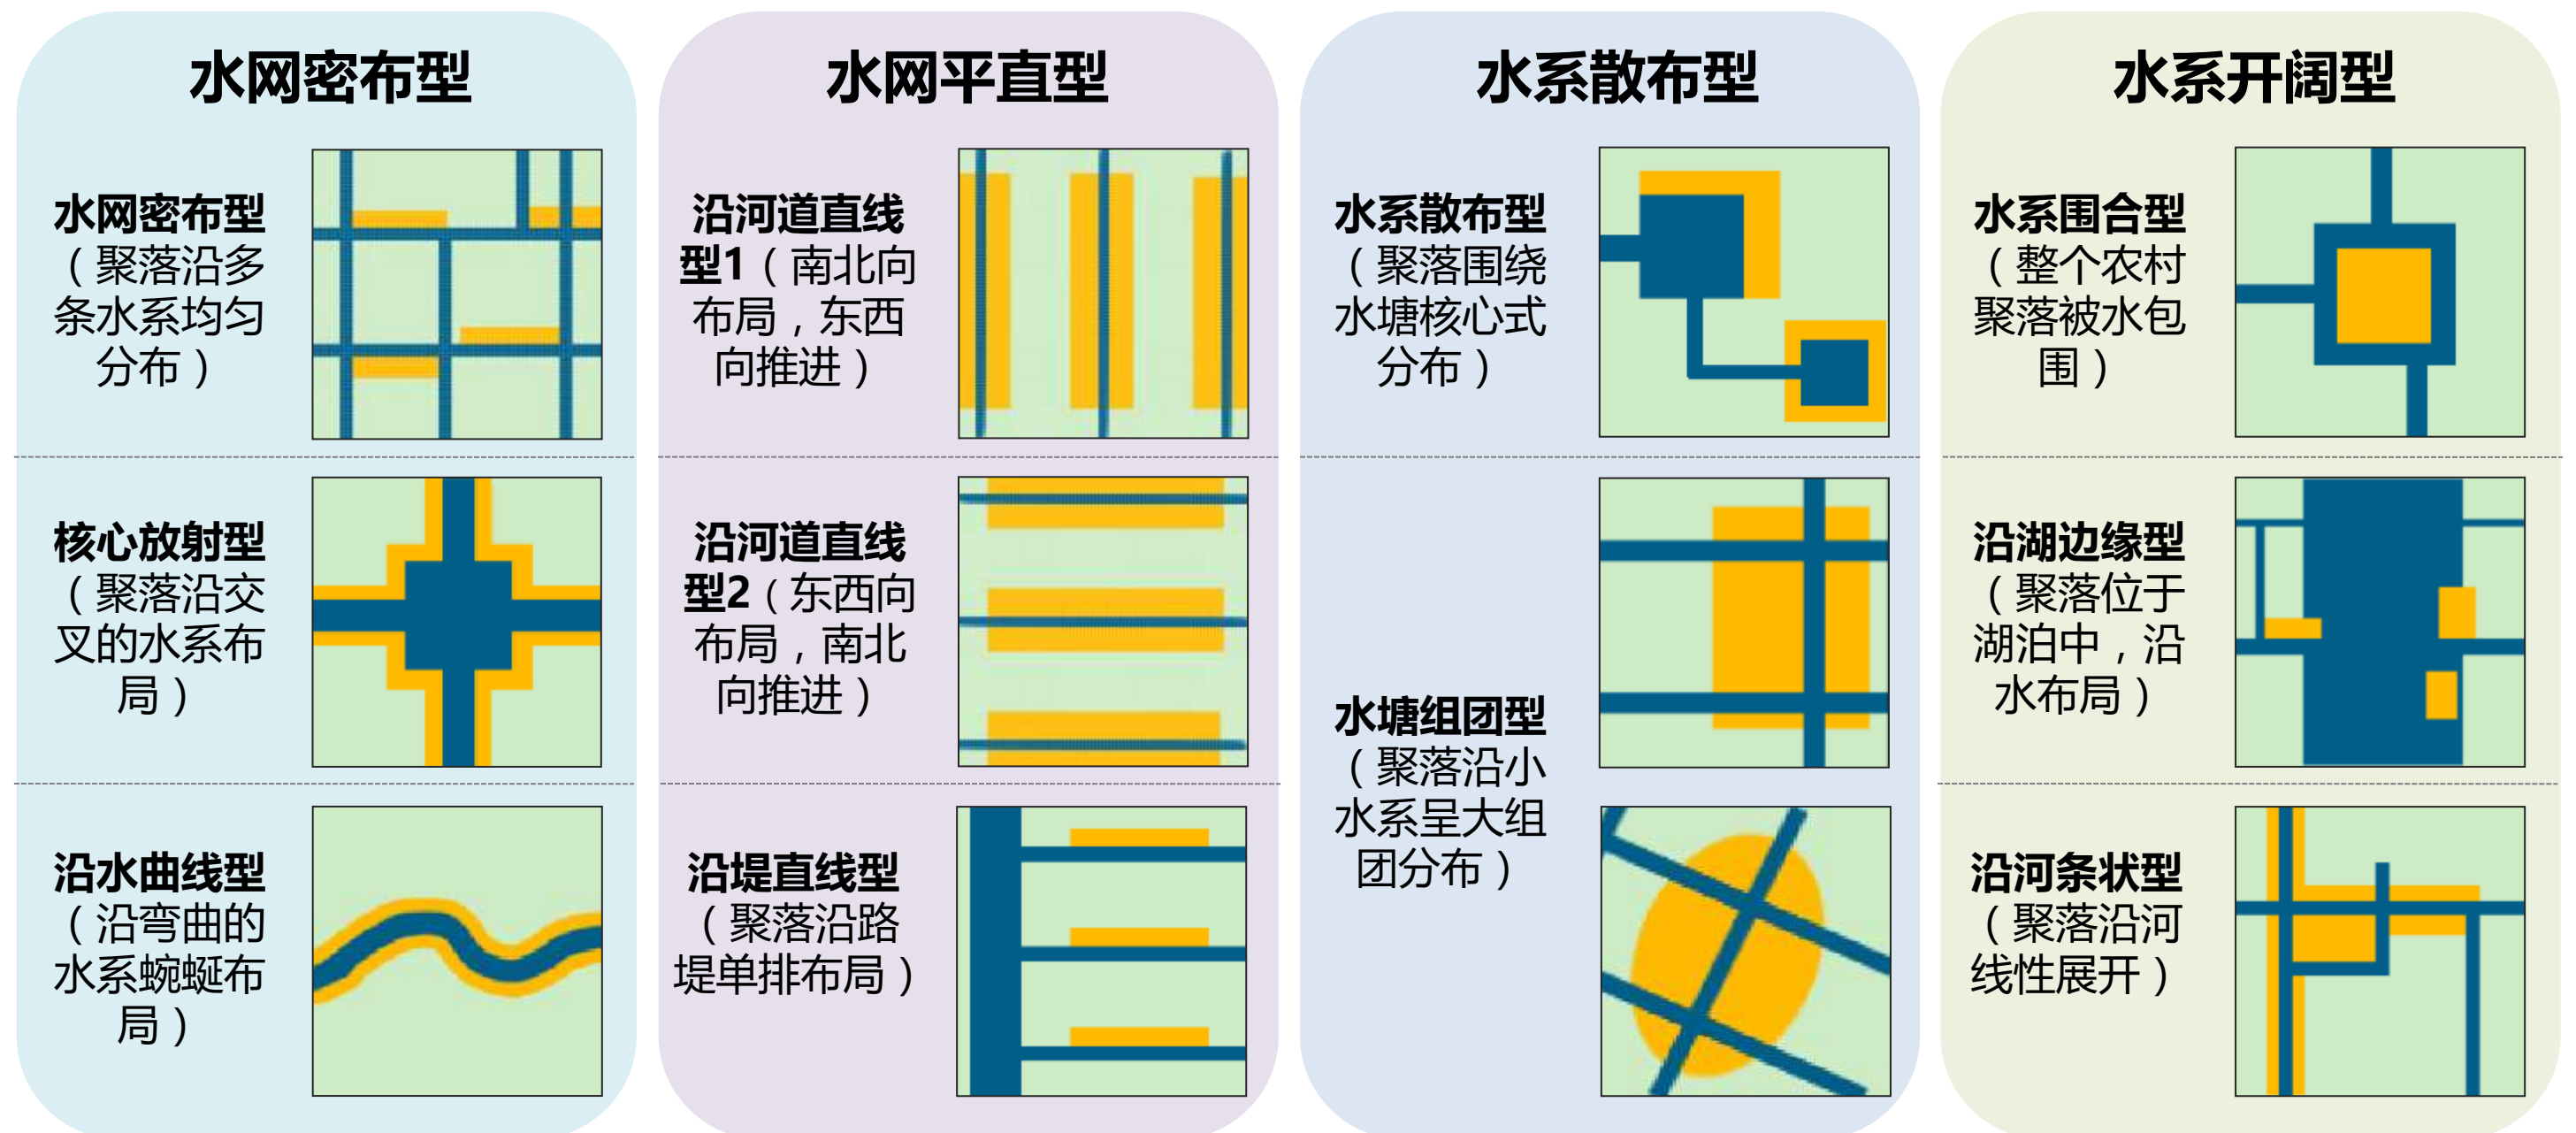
水网密布型

水网密布型（聚落沿多条水系均匀分布）

核心放射型（聚落沿交叉的水系布局）

沿水曲线型（沿弯曲的水系蜿蜒布局）

水网平直型

沿河道直线型1（南北向布局，东西向推进）

沿河道直线型2（东西向布局，南北向推进）

沿堤直线型（聚落沿路堤单排布局）

水系散布型

水系散布型（聚落围绕水塘核心式分布）

水塘组团型（聚落沿小水系呈大组团分布）

水系开阔型

水系围合型（整个农村聚落被水包围）

沿湖边缘型（聚落位于湖泊中，沿水布局）

沿河条状型（聚落沿河线性展开）